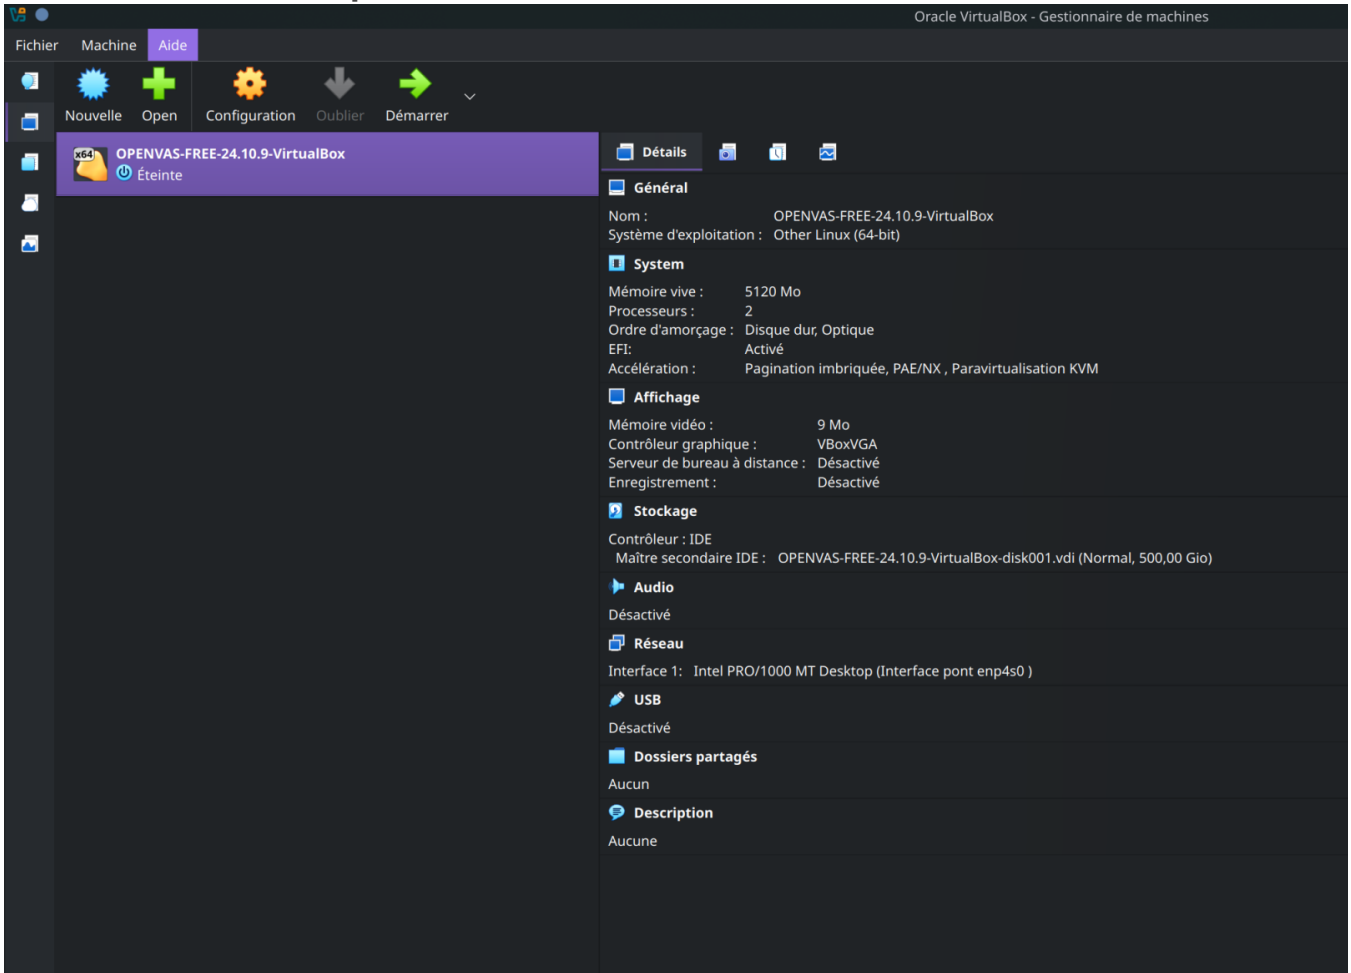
Oracle VirtualBox - Gestionnaire de machines

Fichier Machine Aide

Nouvelle Open Configuration Oublier Démarrer

x64 OPENVAS-FREE-24.10.9-VirtualBox
Éteinte

Détails

Général
Nom : OPENVAS-FREE-24.10.9-VirtualBox
Système d'exploitation : Other Linux (64-bit)

System
Mémoire vive : 5120 Mo
Processeurs : 2
Ordre d'amorçage : Disque dur, Optique
EFI: Activé
Accélération : Pagination imbriquée, PAE/NX , Paravirtualisation KVM

Affichage
Mémoire vidéo : 9 Mo
Contrôleur graphique : VBoxVGA
Serveur de bureau à distance : Désactivé
Enregistrement : Désactivé

Stockage
Contrôleur : IDE
Maître secondaire IDE : OPENVAS-FREE-24.10.9-VirtualBox-disk001.vdi (Normal, 500,00 Gio)

Audio
Désactivé

Réseau
Interface 1: Intel PRO/1000 MT Desktop (Interface pont enp4s0 )

USB
Désactivé

Dossiers partagés
Aucun

Description
Aucune